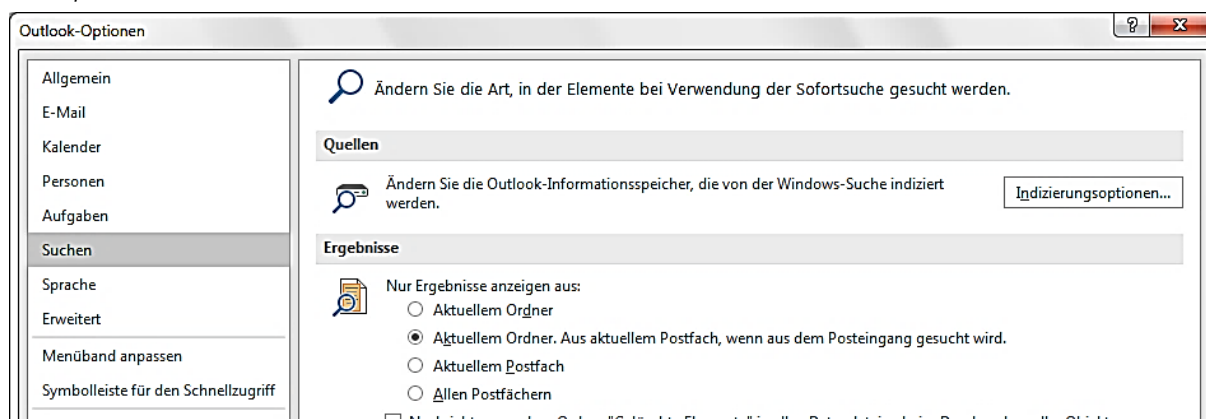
Outlook-Optionen

?
X

Allgemein
E-Mail
Kalender
Personen
Aufgaben
Suchen
Sprache
Erweitert
Menüband anpassen
Symbolleiste für den Schnellzugriff

Ändern Sie die Art, in der Elemente bei Verwendung der Sofortsuche gesucht werden.

Quellen

Ändern Sie die Outlook-Informationsspeicher, die von der Windows-Suche indiziert werden.

Indizierungsoptionen...

Ergebnisse

Nur Ergebnisse anzeigen aus:
Aktuellem Ordner
Aktuellem Ordner. Aus aktuellem Postfach, wenn aus dem Posteingang gesucht wird.
Aktuellem Postfach
Allen Postfächern

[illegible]